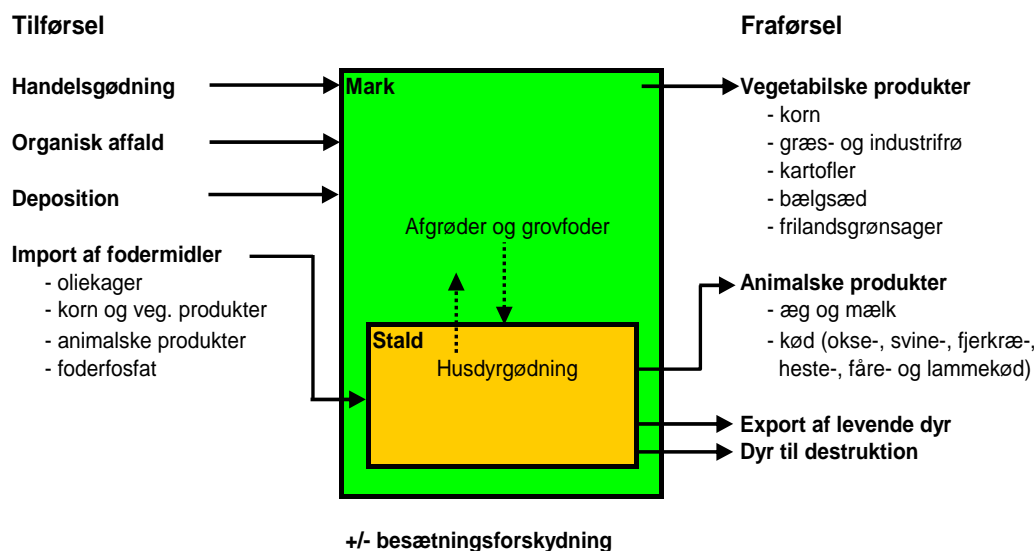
Tilførsel

Fraførsel

Handelsgødning

Organisk affald

Deposition

Import af fodermidler
- oliekager
- korn og veg. produkter
- animalske produkter
- foderfosfat

Mark

Afgrøder og grovfoder

Stald

Husdyrgødning

Vegetabilske produkter
- korn
- græs- og industrifrø
- kartofler
- bælgsæd
- frilandsgrønsager

Animalske produkter
- æg og mælk
- kød (okse-, svine-, fjerkræ-, heste-, fåre- og lammekød)

Export af levende dyr

Dyr til destruktion

+/- besætningsforskydning